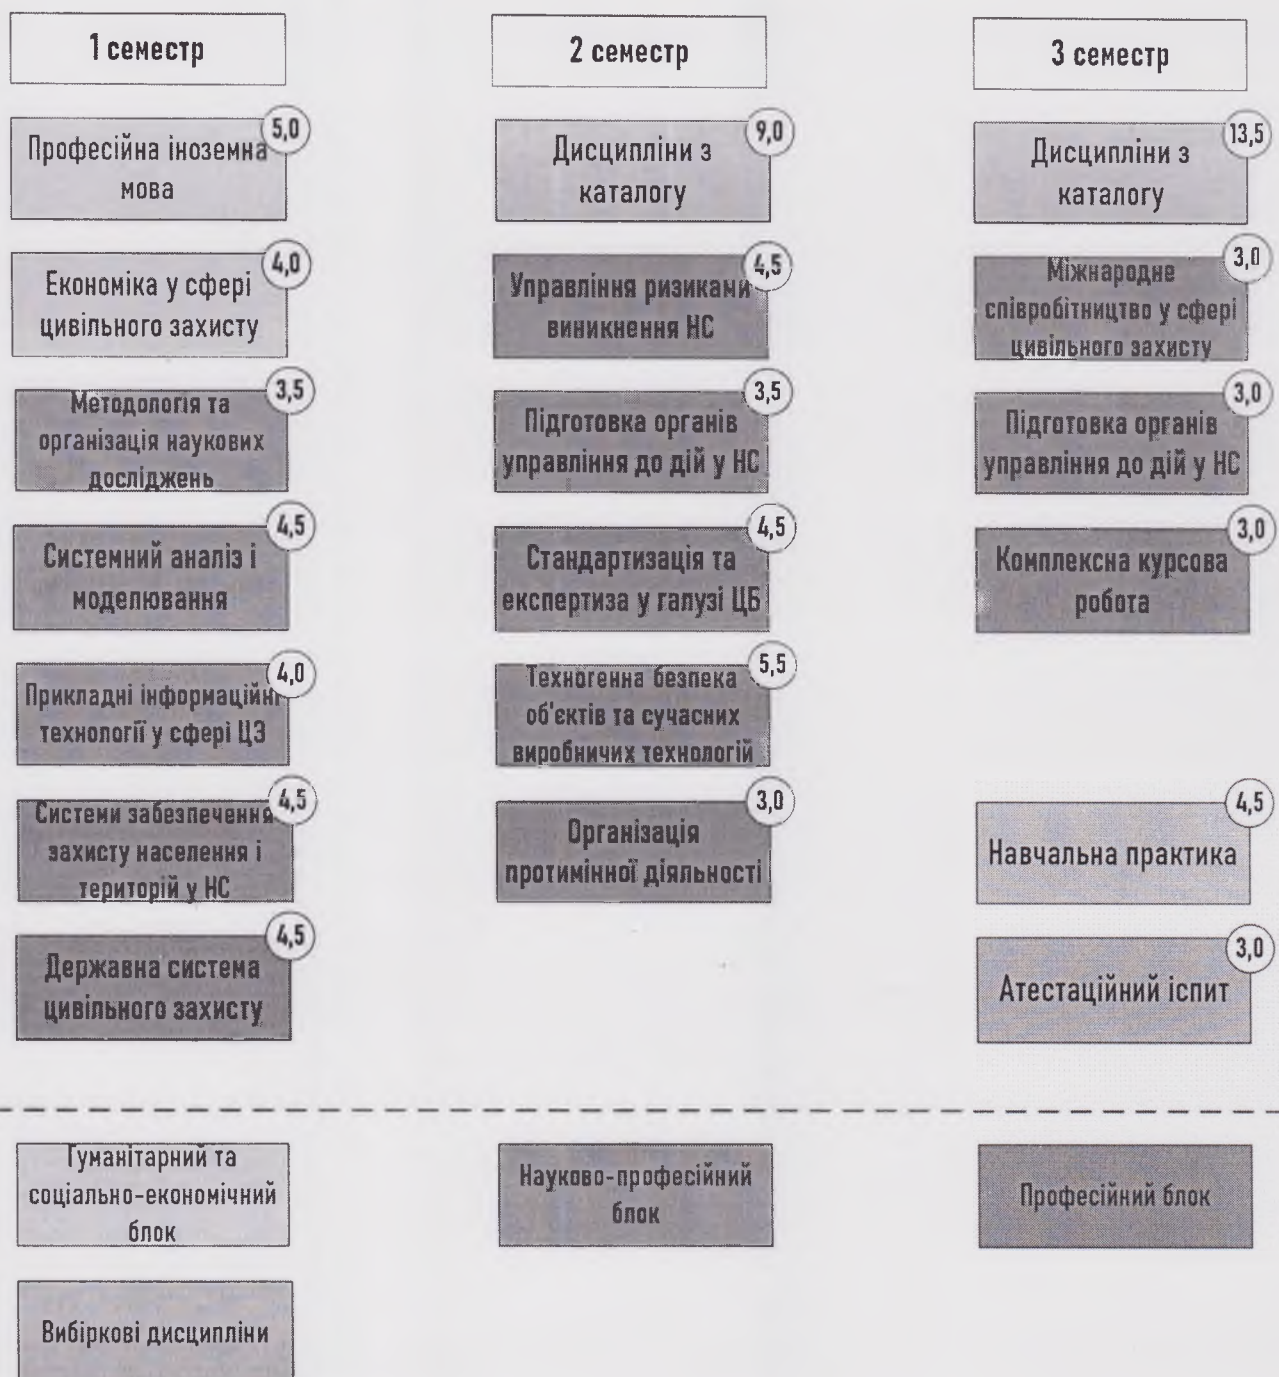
1 семестр

Професійна іноземна мова 5,0

Економіка у сфері цивільного захисту 4,0

Методологія та організація наукових досліджень 3,5

Системний аналіз і моделювання 4,5

Прикладні інформаційні технології у сфері ЦЗ 4,0

Системи забезпечення захисту населення і територій у НС 4,5

Державна система цивільного захисту 4,5

2 семестр

Дисципліни з каталогу 9,0

Управління ризиками виникнення НС 4,5

Підготовка органів управління до дій у НС 3,5

Стандартизація та експертиза у галузі ЦБ 4,5

Техногенна безпека об'єктів та сучасних виробничих технологій 5,5

Організація протимінної діяльності 3,0

3 семестр

Дисципліни з каталогу 13,5

Міжнародне співробітництво у сфері цивільного захисту 3,0

Підготовка органів управління до дій у НС 3,0

Комплексна курсова робота 3,0

Навчальна практика 4,5

Атестаційний іспит 3,0

Гуманітарний та соціально-економічний блок

Науково-професійний блок

Професійний блок

Вибіркові дисципліни